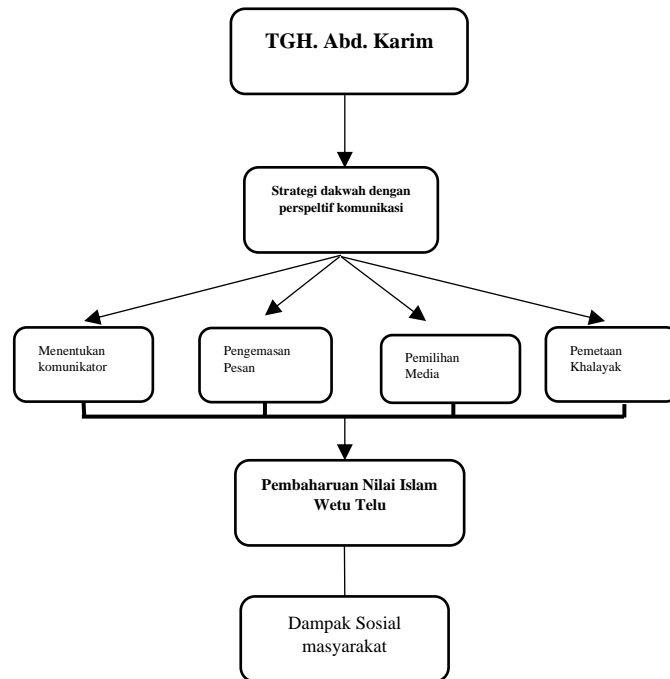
TGH. Abd. Karim

Strategi dakwah dengan perspeltif komunikasi

Menentukan komunikator

Pengemasan Pesan

Pemilihan Media

Pemetaan Khalayak

Pembaharuan Nilai Islam Wetu Telu

Dampak Sosial masyarakat